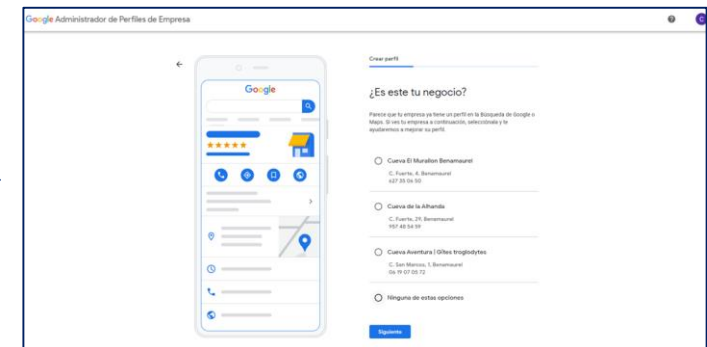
Google Administrador de Perfiles de Empresa

C

Google

Crear perfil

¿Es este tu negocio?

Parece que tu empresa ya tiene un perfil en la Búsqueda de Google o Maps. Si ves tu empresa a continuación, selecciónala y te ayudaremos a mejorar su perfil.

Cueva El Murallon Benamaurel
C. Fuerte, 4, Benamaurel
627 35 06 50

Cueva de la Alhanda
C. Fuerte, 29, Benamaurel
957 40 54 59

Cueva Aventura | Gîtes troglodytes
C. San Marcos, 1, Benamaurel
06 19 07 05 72

Ninguna de estas opciones

Siguiente